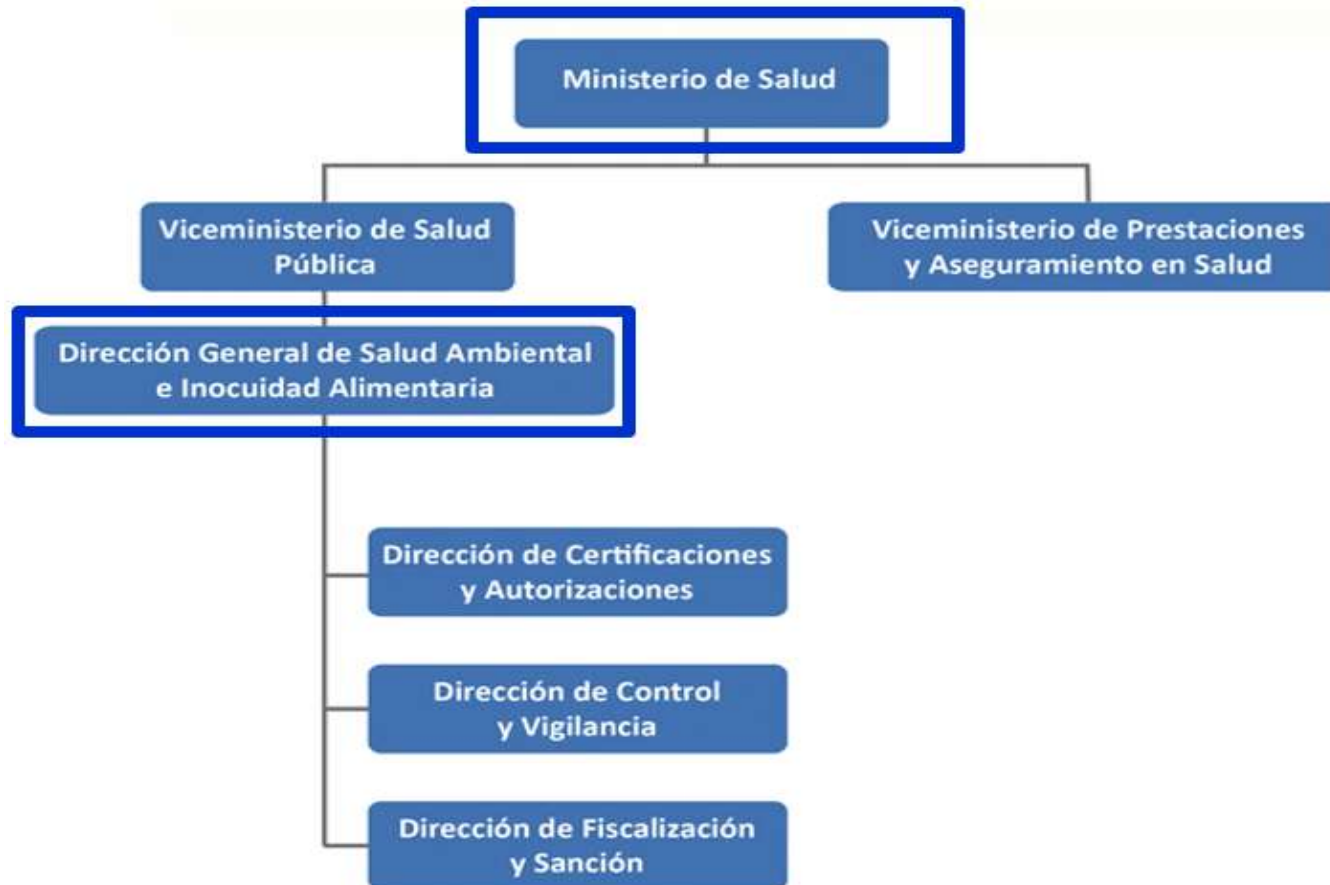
Ministerio de Salud

Viceministerio de Salud Pública

Viceministerio de Prestaciones y Aseguramiento en Salud

Dirección General de Salud Ambiental e Inocuidad Alimentaria

Dirección de Certificaciones y Autorizaciones

Dirección de Control y Vigilancia

Dirección de Fiscalización y Sanción